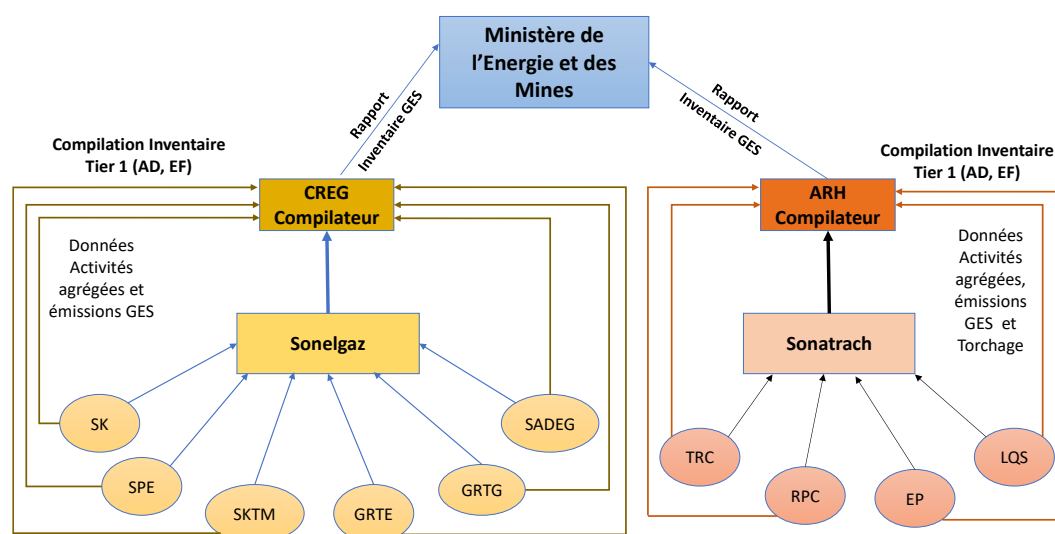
Ministère de l'Energie et des Mines

Rapport Inventaire GES

Rapport Inventaire GES

Compilation Inventaire Tier 1 (AD, EF)

CREG Compilateur

Données Activités agrégées et émissions GES

Sonelgaz

SK

SPE

SKTM

GRTE

GRTG

SADEG

Compilation Inventaire Tier 1 (AD, EF)

ARH Compilateur

Données Activités agrégées, émissions GES et Torchage

Sonatrach

TRC

RPC

EP

LQS